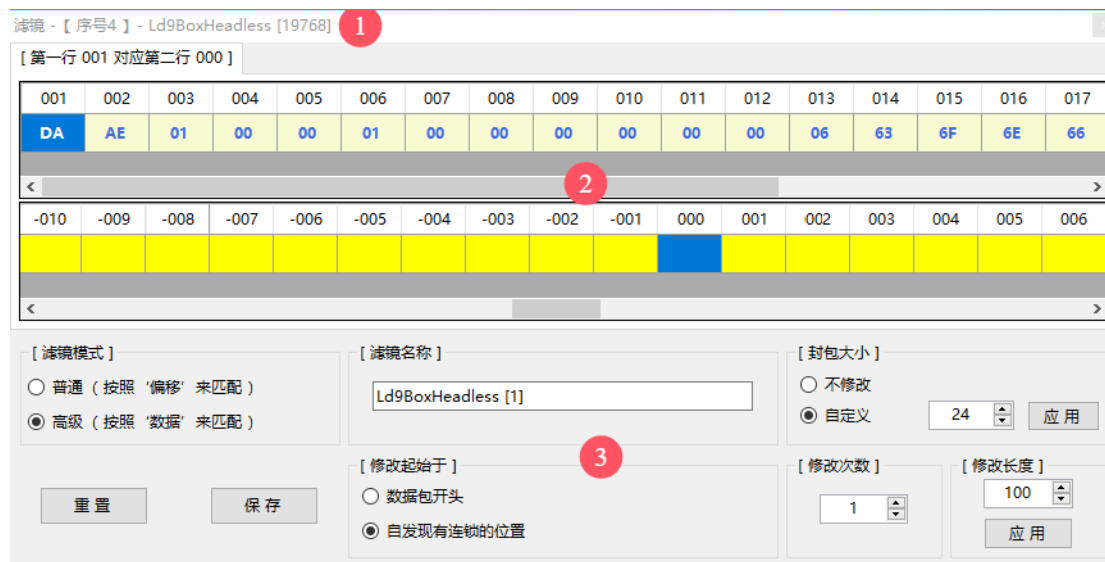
滤镜 - 【 序号4 】 - Ld9BoxHeadless [19768] 1

[ 第一行 001 对应第二行 000 ]

| 001 | 002 | 003 | 004 | 005 | 006 | 007 | 008 | 009 | 010 | 011 | 012 | 013 | 014 | 015 | 016 | 017 |
|---|---|---|---|---|---|---|---|---|---|---|---|---|---|---|---|---|
| DA | AE | 01 | 00 | 00 | 01 | 00 | 00 | 00 | 00 | 00 | 00 | 06 | 63 | 6F | 6E | 66 |

2

| -010 | -009 | -008 | -007 | -006 | -005 | -004 | -003 | -002 | -001 | 000 | 001 | 002 | 003 | 004 | 005 | 006 |
|---|---|---|---|---|---|---|---|---|---|---|---|---|---|---|---|---|
| | | | | | | | | | | | | | | | | |

[ 滤镜模式 ]
普通（按照‘偏移’来匹配）
高级（按照‘数据’来匹配）

[ 滤镜名称 ]
Ld9BoxHeadless [1]

[ 封包大小 ]
不修改
自定义
24
应 用

3

重 置
保 存

[ 修改起始于 ]
数据包开头
自发现有连锁的位置

[ 修改次数 ]
1

[ 修改长度 ]
100
应 用